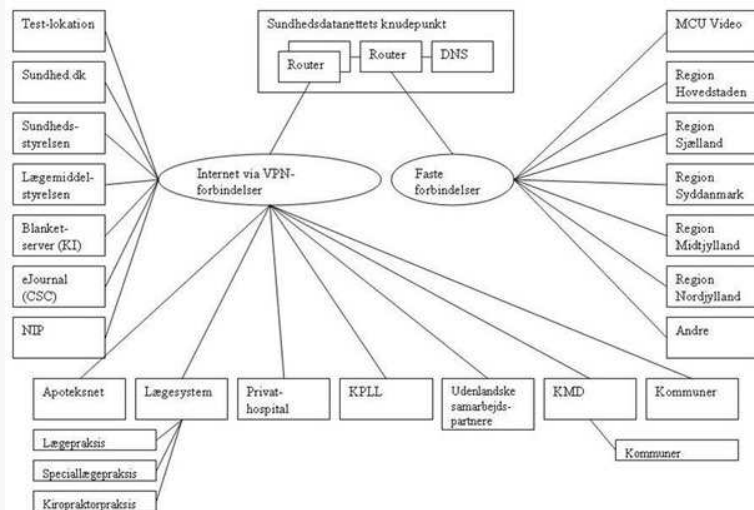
Sundhedsdatanettets knudepunkt

Router

Router

DNS

Test-lokation

Sundhed.dk

Sundhedsstyrelsen

Lægemiddelstyrelsen

Blanketserver (KI)

eJournal (CSC)

NIP

Internet via VPN-forbindelser

Faste forbindelser

MCU Video

Region Hovedstaden

Region Sjælland

Region Syddanmark

Region Midtjylland

Region Nordjylland

Andre

Apoteksnet

Lægesystem

Privathospital

KPLL

Udenlandske samarbejdspartnere

KMD

Kommuner

Lægepraksis

Speciallægepraksis

Kiropraktorpraksis

Kommuner